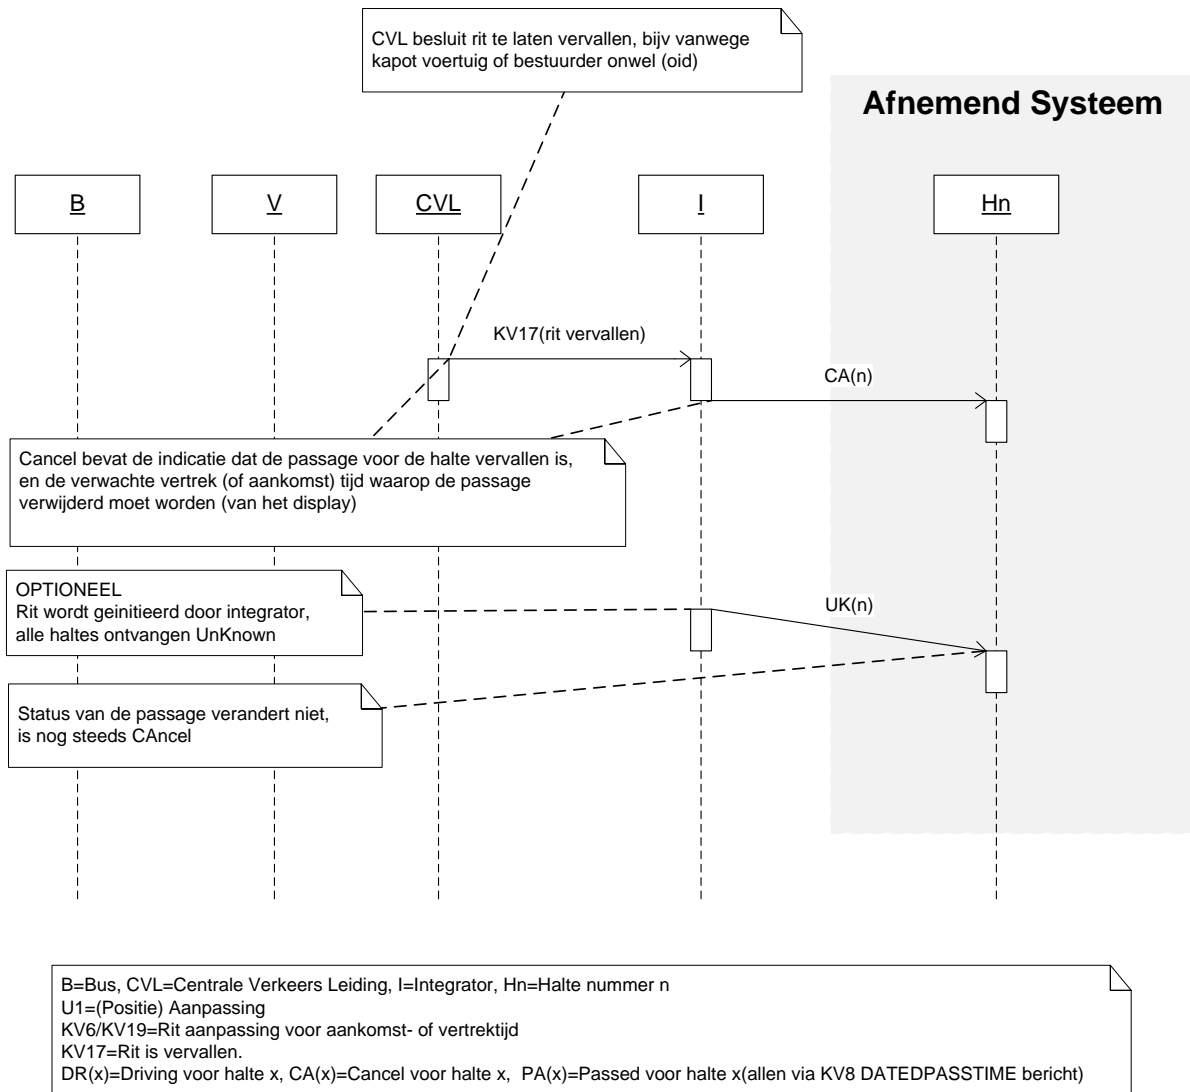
CVL besluit rit te laten vervallen, bijv vanwege kapot voertuig of bestuurder onwel (oid)

Afnemend Systeem

B

V

CVL

I

Hn

KV17(rit vervallen)

CA(n)

Cancel bevat de indicatie dat de passage voor de halte vervallen is, en de verwachte vertrek (of aankomst) tijd waarop de passage verwijderd moet worden (van het display)

OPTIONEEL
Rit wordt geinitieerd door integrator, alle haltes ontvangen UnKnown

UK(n)

Status van de passage verandert niet, is nog steeds CAncel

B=Bus, CVL=Centrale Verkeers Leiding, I=Integrator, Hn=Halte nummer n
U1=(Positie) Aanpassing
KV6/KV19=Rit aanpassing voor aankomst- of vertrektijd
KV17=Rit is vervallen.
DR(x)=Driving voor halte x, CA(x)=Cancel voor halte x, PA(x)=Passed voor halte x(allen via KV8 DATEDPASSTIME bericht)